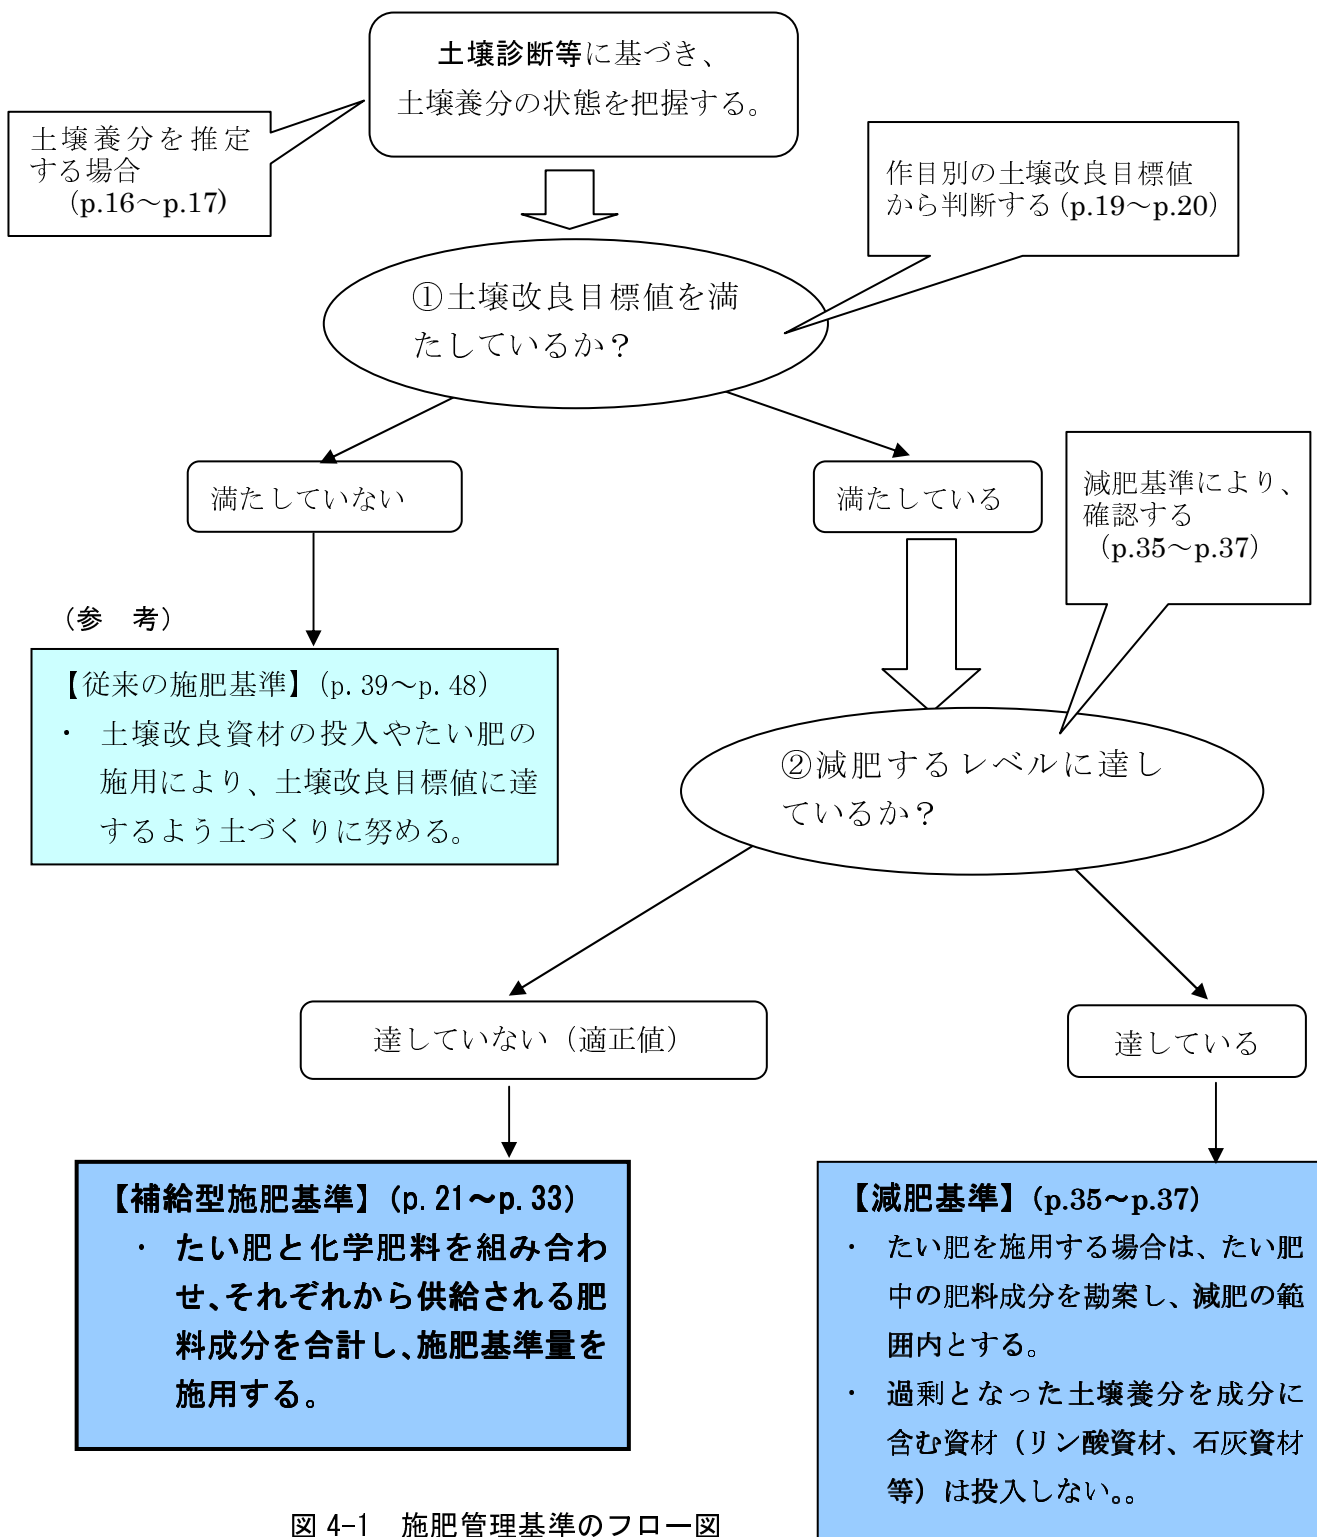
土壌診断等に基づき、
土壌養分の状態を把握する。

土壌養分を推定する場合
（p.16～p.17）

作目別の土壌改良目標値から判断する（p.19～p.20）

①土壌改良目標値を満たしているか？

満たしていない

満たしている

減肥基準により、確認する
（p.35～p.37）

（参　考）

【従来の施肥基準】（p. 39～p. 48）
・　土壌改良資材の投入やたい肥の施用により、土壌改良目標値に達するよう土づくりに努める。

②減肥するレベルに達しているか？

達していない（適正値）

達している

【補給型施肥基準】（p. 21～p. 33）
・　たい肥と化学肥料を組み合わせ、それぞれから供給される肥料成分を合計し、施肥基準量を施用する。

【減肥基準】（p.35～p.37）
・　たい肥を施用する場合は、たい肥中の肥料成分を勘案し、減肥の範囲内とする。
・　過剰となった土壌養分を成分に含む資材（リン酸資材、石灰資材等）は投入しない。。

図 4-1　施肥管理基準のフロー図